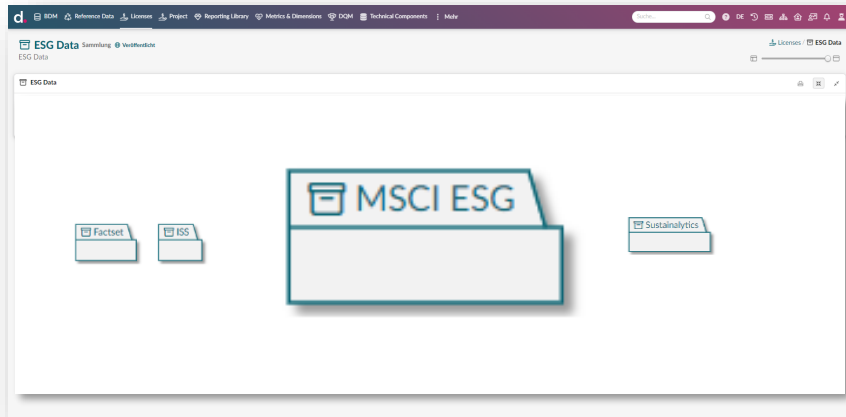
d BDM Reference Data Licenses Project Reporting Library Metrics & Dimensions DQM Technical Components Mehr

Suche... DE

ESG Data Sammlung Veröffentlicht
ESG Data

Licenses / ESG Data

ESG Data

Factset

ISS

MSCI ESG

Sustainalytics